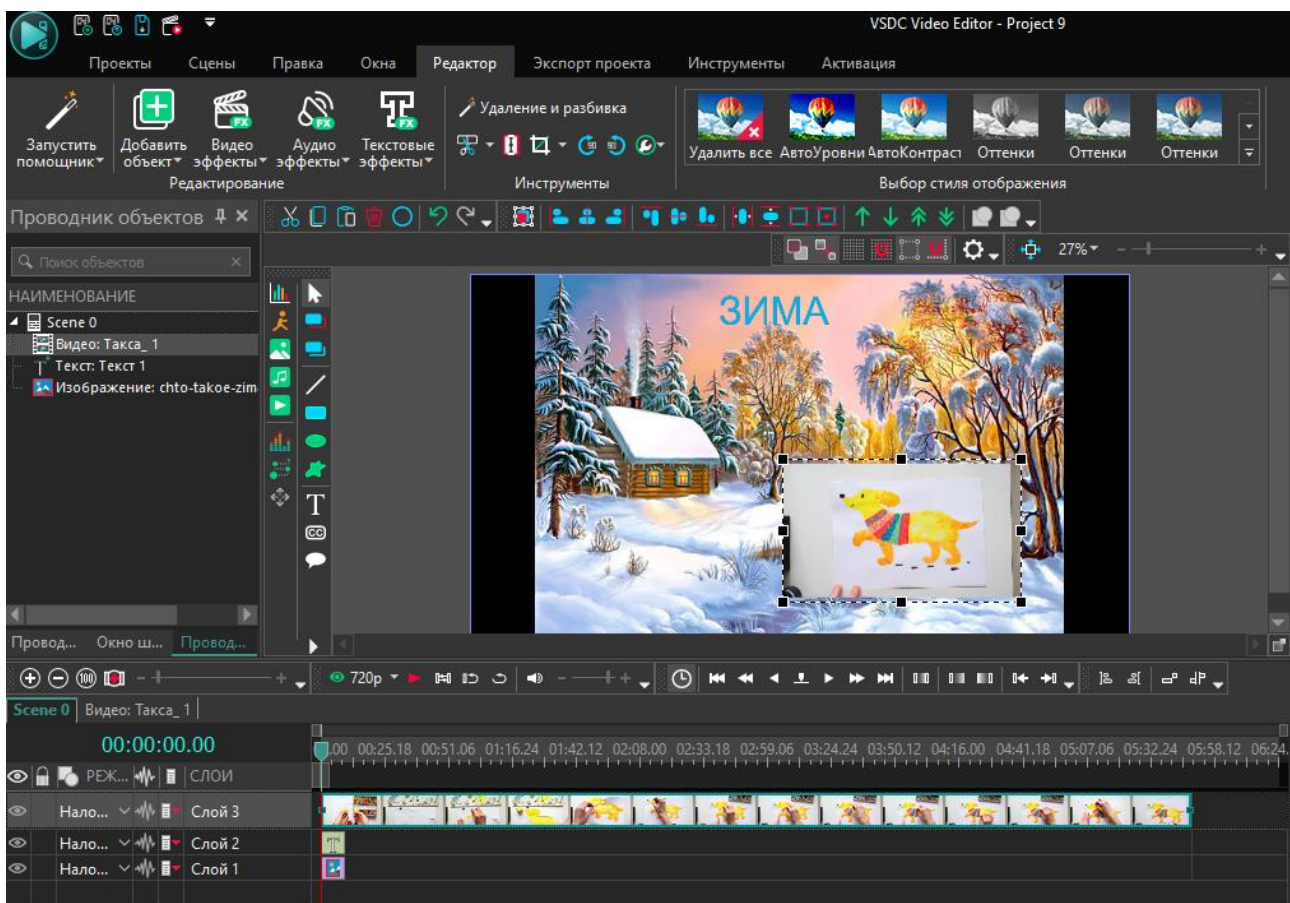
VSDC Video Editor - Project 9

Проекты Сцены Правка Окна Редактор Экспорт проекта Инструменты Активация

Запустить помощник Добавить объект Видео эффекты Аудио эффекты Текстовые эффекты
Редактирование

Удаление и разбивка
Инструменты

Удалить все АвтоУровни АвтоКонтраст Оттенки Оттенки Оттенки
Выбор стиля отображения

Проводник объектов

Поиск объектов

НАИМЕНОВАНИЕ
Scene 0
Видео: Такса_1
Текст: Текст 1
Изображение: chto-takoe-zim

Провод... Окно ш... Провод...

27%

ЗИМА

720p

Scene 0 Видео: Такса_1

00:00:00.00

0.00 00:25.18 00:51.06 01:16.24 01:42.12 02:08.00 02:33.18 02:59.06 03:24.24 03:50.12 04:16.00 04:41.18 05:07.06 05:32.24 05:58.12 06:24

РЕЖ... СЛОИ

Нало... Слой 3
Нало... Слой 2
Нало... Слой 1